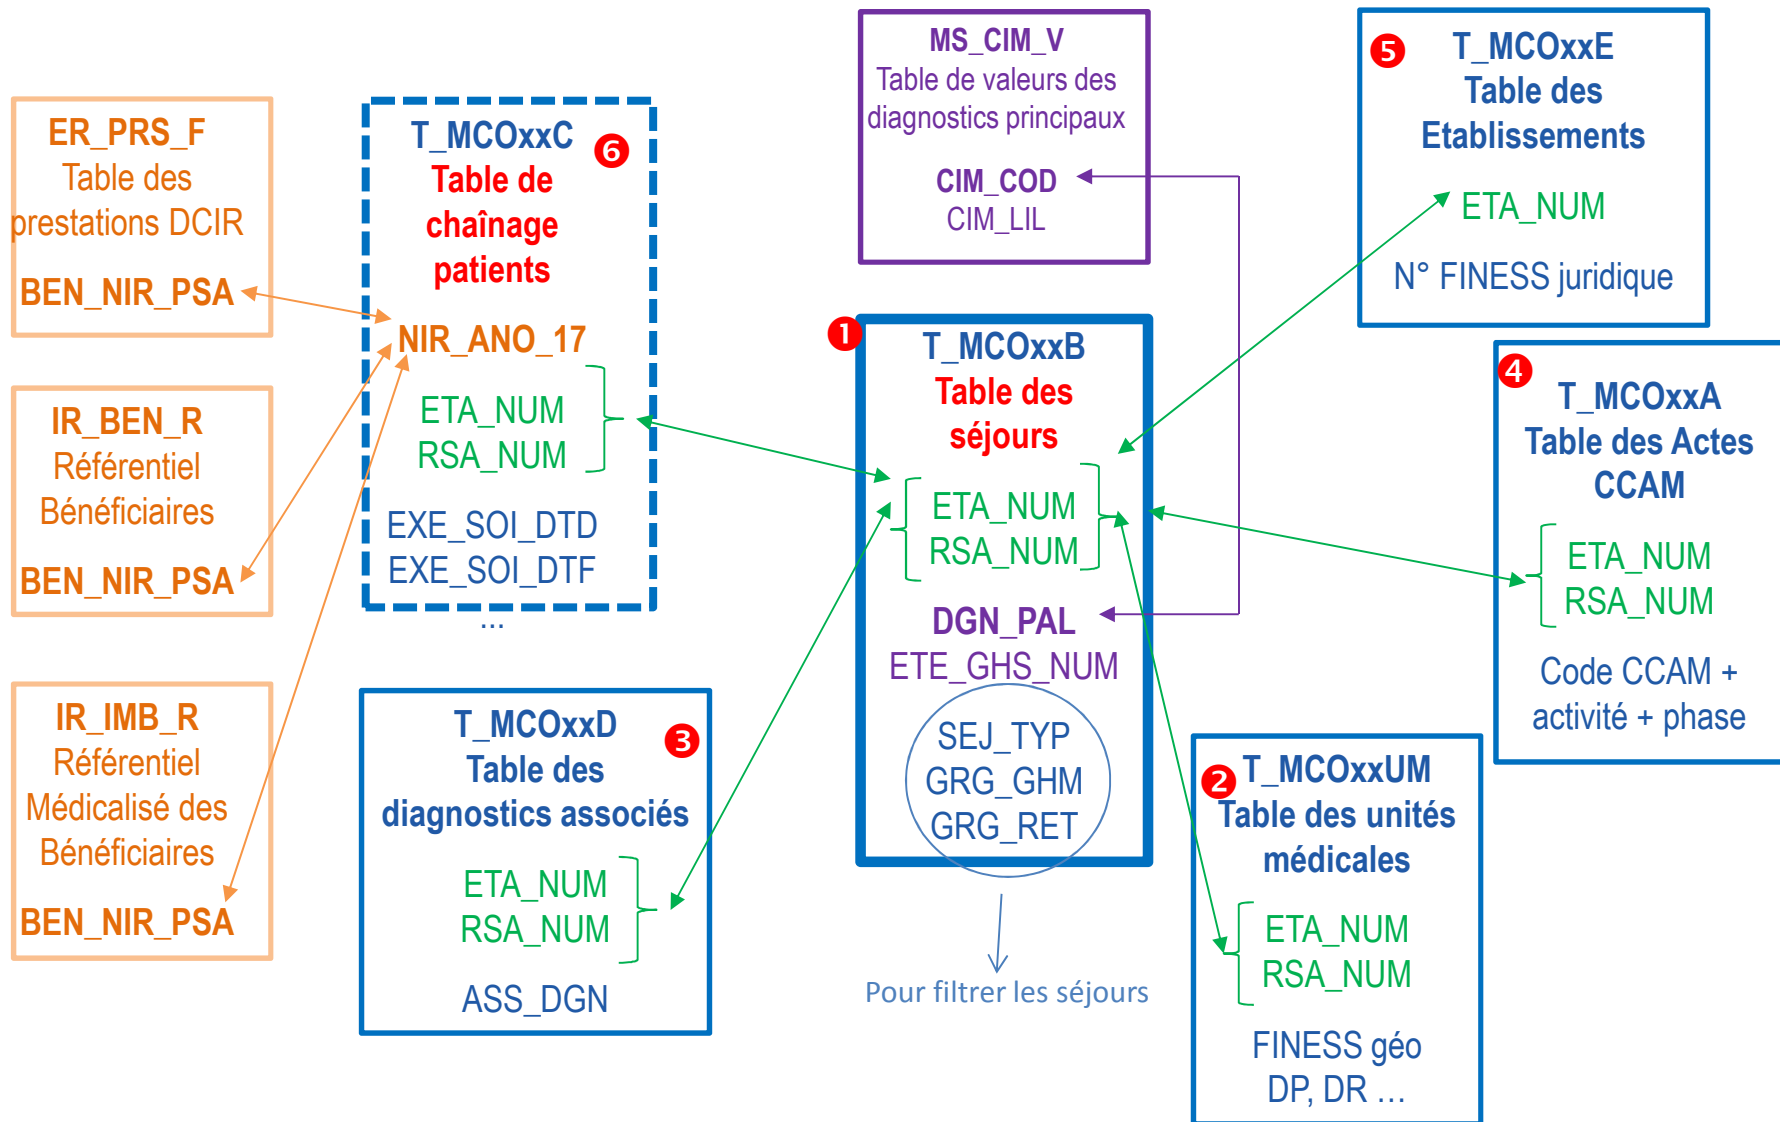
ER_PRS_F
Table des prestations DCIR
BEN_NIR_PSA

IR_BEN_R
Référentiel Bénéficiaires
BEN_NIR_PSA

IR_IMB_R
Référentiel Médicalisé des Bénéficiaires
BEN_NIR_PSA

T_MCOxxC ❻
Table de chaînage patients
NIR_ANO_17
ETA_NUM
RSA_NUM
EXE_SOI_DTD
EXE_SOI_DTF
...

T_MCOxxD ❸
Table des diagnostics associés
ETA_NUM
RSA_NUM
ASS_DGN

MS_CIM_V
Table de valeurs des diagnostics principaux
CIM_COD
CIM_LIL

❶ T_MCOxxB
Table des séjours
ETA_NUM
RSA_NUM
DGN_PAL
ETE_GHS_NUM
SEJ_TYP
GRG_GHM
GRG_RET

Pour filtrer les séjours

❺ T_MCOxxE
Table des Etablissements
ETA_NUM
N° FINESS juridique

❹ T_MCOxxA
Table des Actes CCAM
ETA_NUM
RSA_NUM
Code CCAM + activité + phase

❷ T_MCOxxUM
Table des unités médicales
ETA_NUM
RSA_NUM
FINESS géo
DP, DR ...